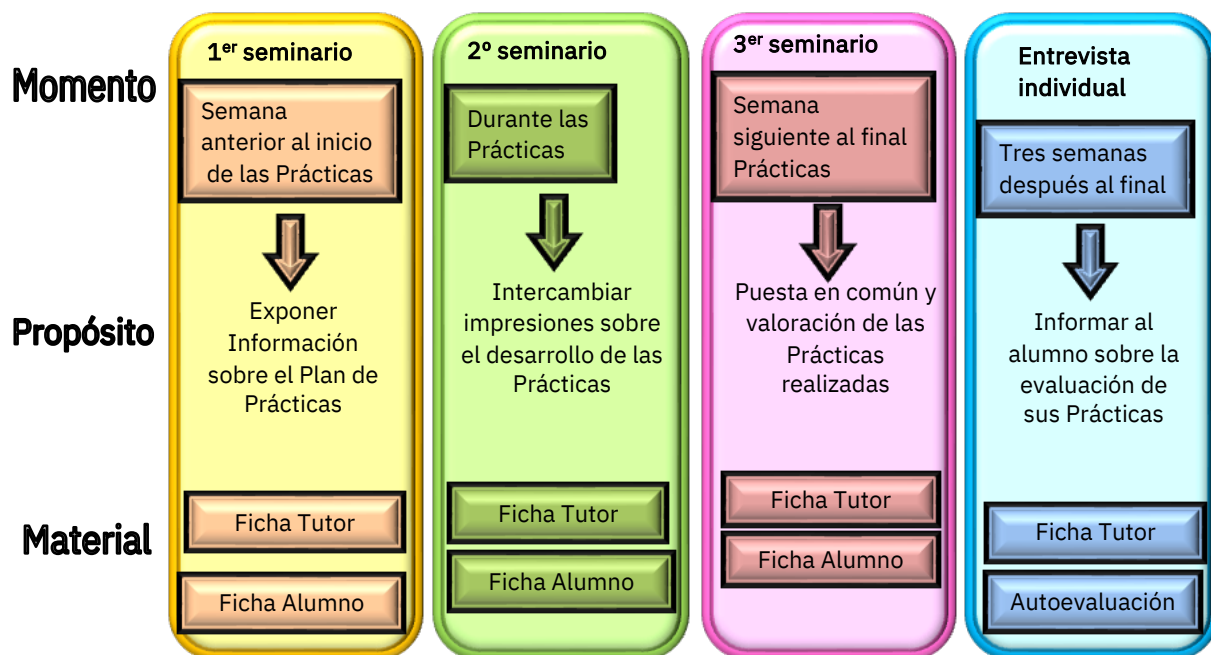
Momento

Propósito

Material

1$^{er}$ seminario

Semana anterior al inicio de las Prácticas

Exponer Información sobre el Plan de Prácticas

Ficha Tutor

Ficha Alumno

2º seminario

Durante las Prácticas

Intercambiar impresiones sobre el desarrollo de las Prácticas

Ficha Tutor

Ficha Alumno

3$^{er}$ seminario

Semana siguiente al final Prácticas

Puesta en común y valoración de las Prácticas realizadas

Ficha Tutor

Ficha Alumno

Entrevista individual

Tres semanas después al final

Informar al alumno sobre la evaluación de sus Prácticas

Ficha Tutor

Autoevaluación